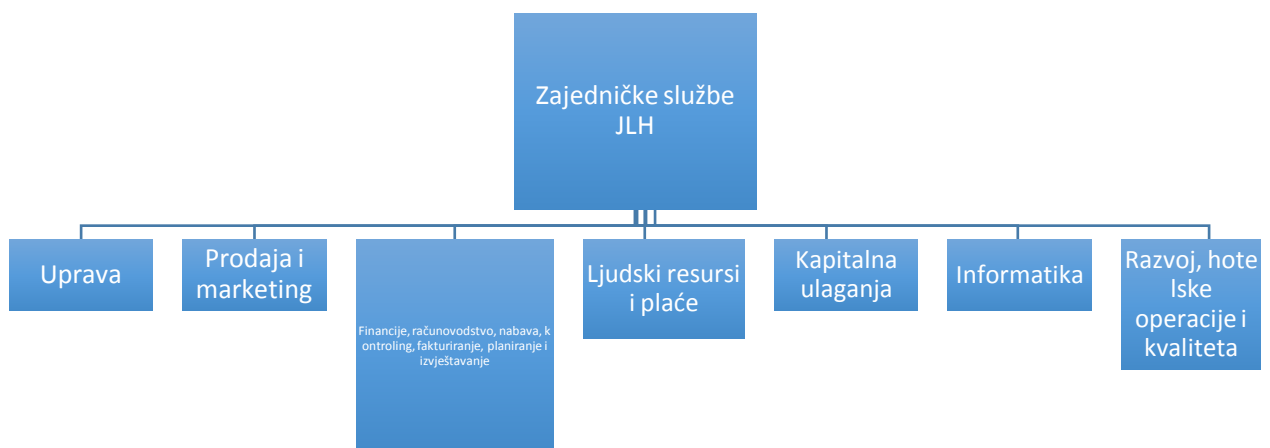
Zajedničke službe JLH

Uprava

Prodaja i marketing

Financije, računovodstvo, nabava, kontroling, fakturiranje, planiranje i izvještavanje

Ljudski resursi i plaće

Kapitalna ulaganja

Informatika

Razvoj, hotelske operacije i kvaliteta